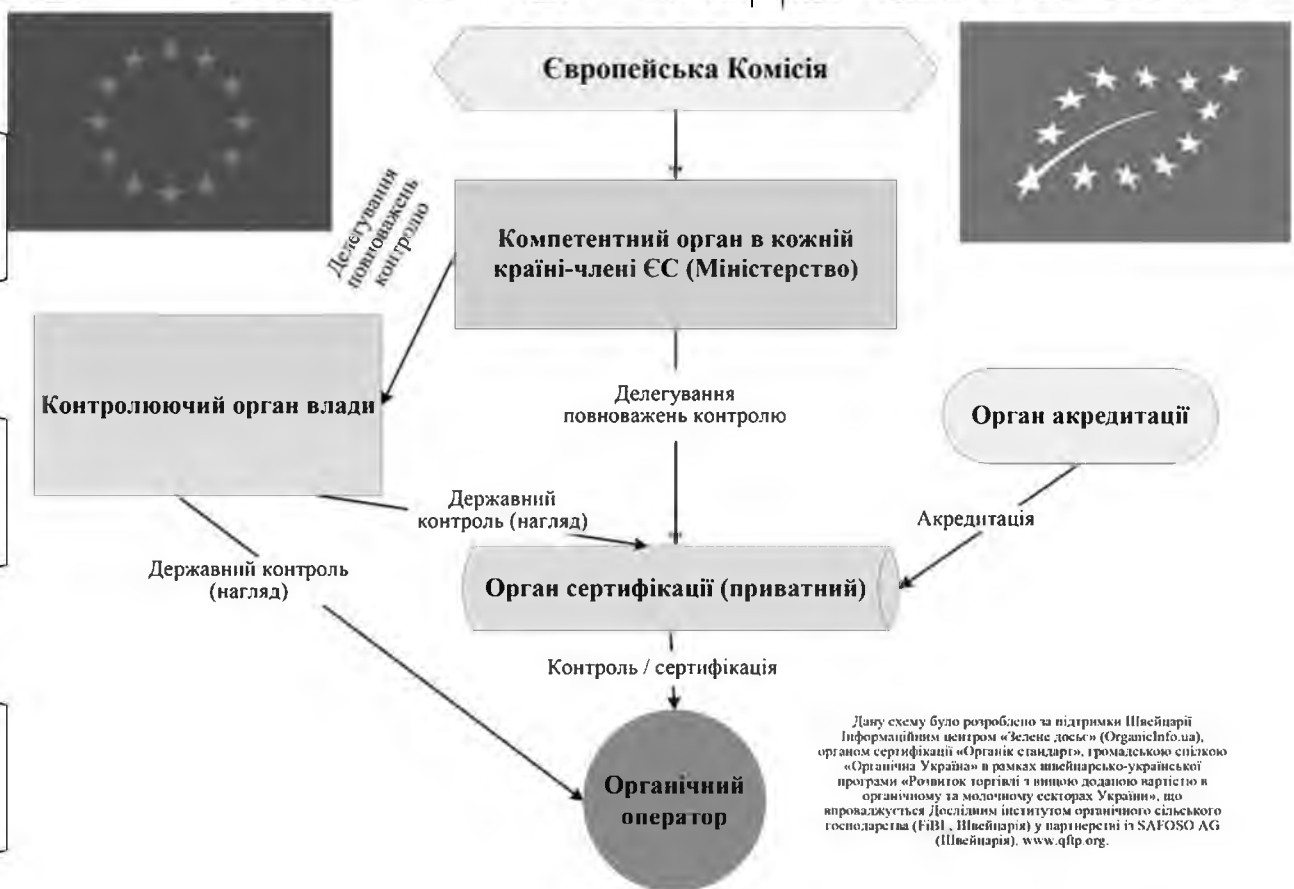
Європейська Комісія

Делегування повноважень контролю

Компетентний орган в кожній країні-члені ЄС (Міністерство)

Контролюючий орган влади

Делегування повноважень контролю

Орган акредитації

Державний контроль (нагляд)

Акредитація

Державний контроль (нагляд)

Орган сертифікації (приватний)

Контроль / сертифікація

Органічний оператор

Дану схему було розроблено за підтримки Швейцарії Інформаційним центром «Зелене досьє» (OrganicInfo.ua), органом сертифікації «Органік стандарт», громадською спілкою «Органічна Україна» в рамках швейцарсько-української програми «Розвиток торгівлі з вищою доданою вартістю в органічному та молочному секторах України», що впроваджується Дослідним інститутом органічного сільського господарства (FiBL, Швейцарія) у партнерстві із SAFOSO AG (Швейцарія). www.qftp.org.